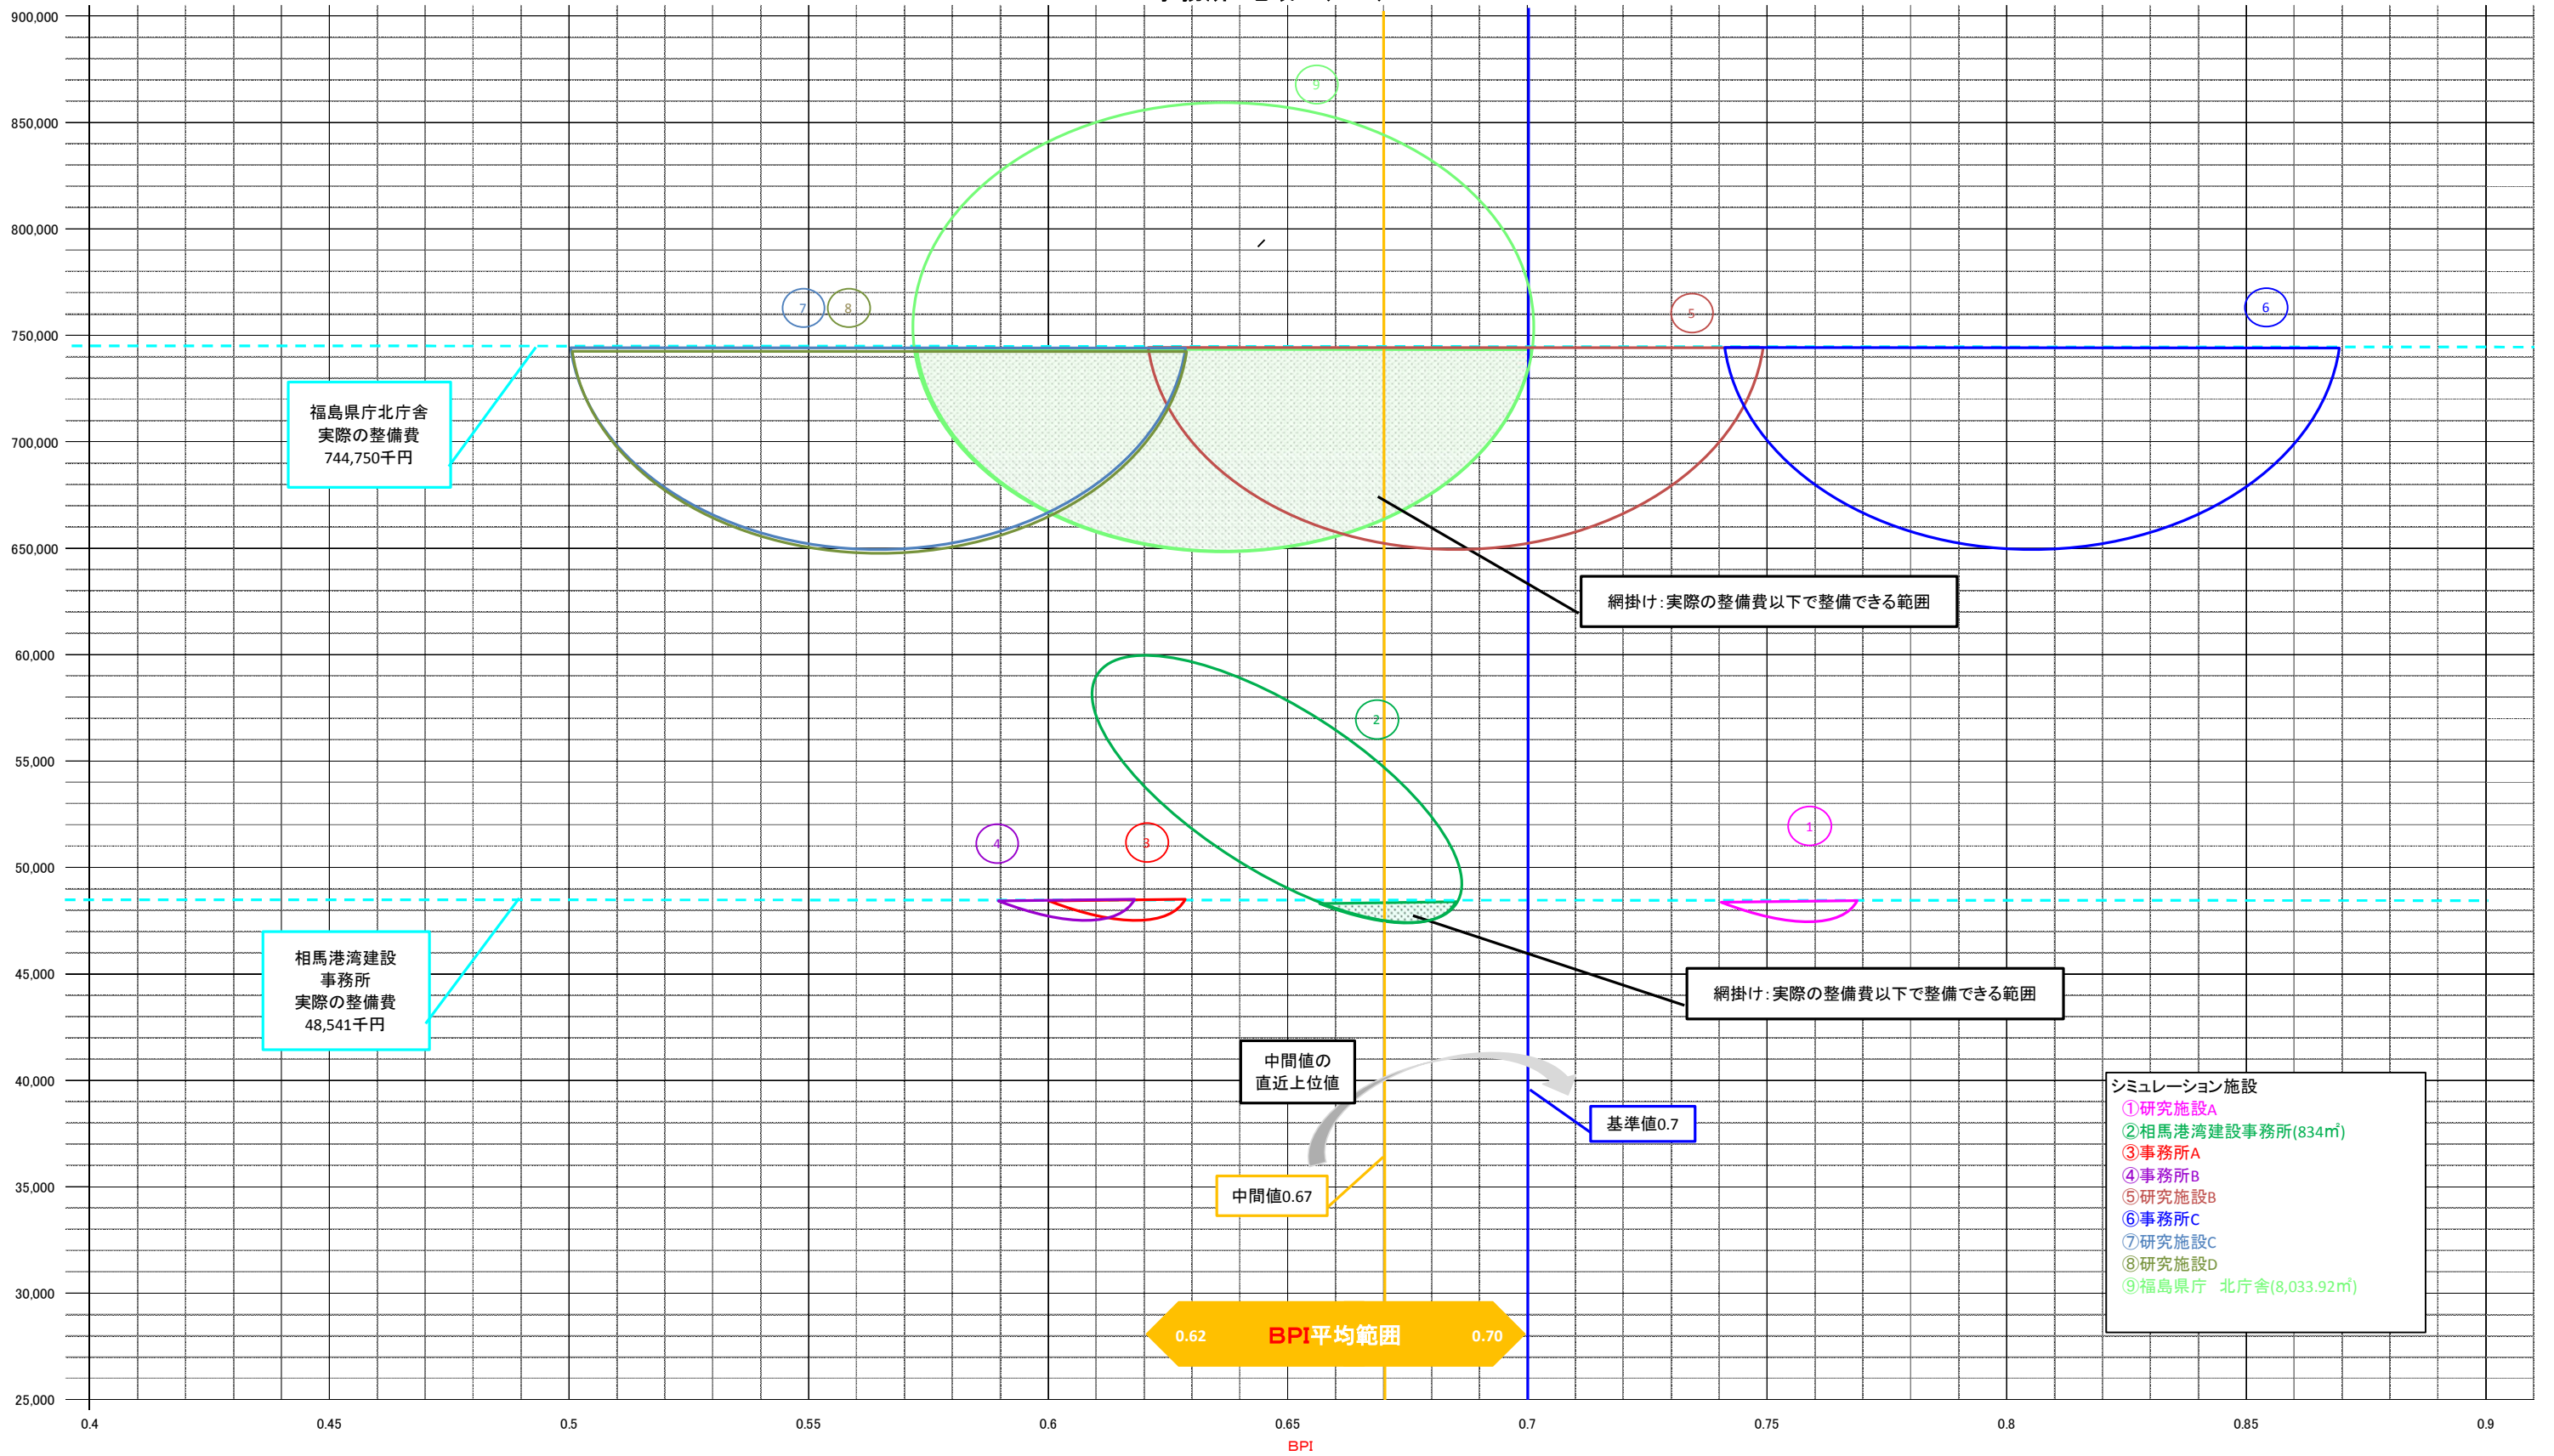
900,000
850,000
800,000
750,000
700,000
650,000
60,000
55,000
50,000
45,000
40,000
35,000
30,000
25,000

9
7 8
5
6

福島県庁北庁舎
実際の整備費
744,750千円

網掛け：実際の整備費以下で整備できる範囲

2
4 3
1

相馬港湾建設
事務所
実際の整備費
48,541千円

網掛け：実際の整備費以下で整備できる範囲

中間値の
直近上位値

基準値0.7

中間値0.67

シミュレーション施設
①研究施設A
②相馬港湾建設事務所(834㎡)
③事務所A
④事務所B
⑤研究施設B
⑥事務所C
⑦研究施設C
⑧研究施設D
⑨福島県庁 北庁舎(8,033.92㎡)

0.62 BPI平均範囲 0.70

0.4 0.45 0.5 0.55 0.6 0.65 0.7 0.75 0.8 0.85 0.9
BPI